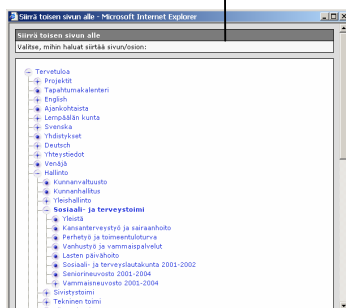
Siirrä toisen sivun alle - Microsoft Internet Explorer

Siirrä toisen sivun alle
Valitse, mihin haluat siirtää sivun/osion:

Tervetuloa
Projektit
Tapahtumakalenteri
English
Ajankohtaista
Lempäälän kunta
Svenska
Yhdistykset
Deutsch
Yhteystiedot
Venäjä
Hallinto
Kunnanvaltuusto
Kunnanhallitus
Yleishallinto
Sosiaali- ja terveystoimi
Yleistä
Kansanterveystyö ja sairaanhoito
Perhetyö ja toimeentuloturva
Vanhustyö ja vammaispalvelut
Lasten päivähoito
Sosiaali- ja terveyslautakunta 2001-2002
Senioorineuvosto 2001-2004
Vammaisneuvosto 2001-2004
Sivistystoimi
Tekninen toimi